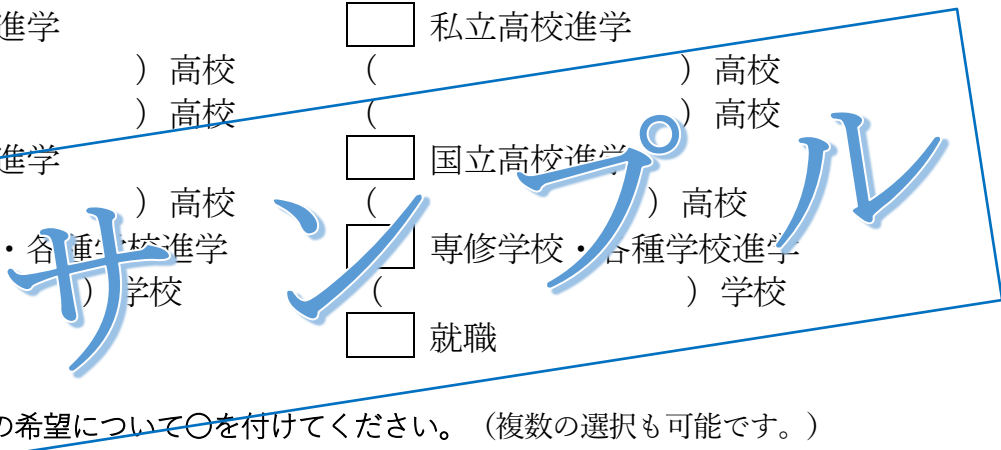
進学　私立高校進学
）高校　（　）高校
）高校　（　）高校
進学　国立高校進学
）高校　（　）高校
・各種学校進学　専修学校・各種学校進学
）学校　（　）学校
就職

の希望について〇を付けてください。（複数の選択も可能です。）

サンプル